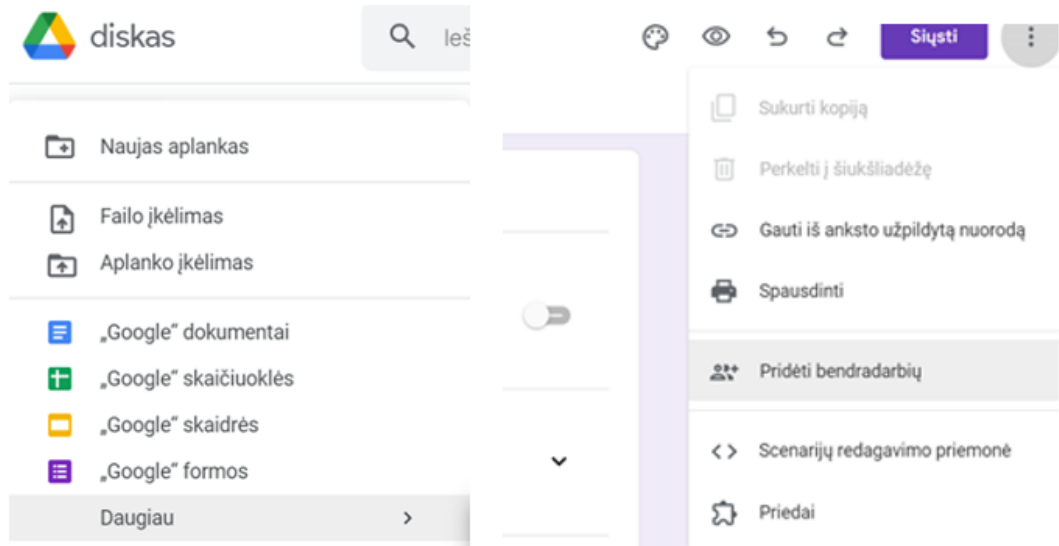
diskas

Ieš

Naujas aplankas

Failo įkėlimas

Aplanko įkėlimas

„Google“ dokumentai

„Google“ skaičiuoklės

„Google“ skaidrės

„Google“ formos

Daugiau

Siųsti

Sukurti kopiją

Perkelti į šiukšliadėžę

Gauti iš anksto užpildytą nuorodą

Spausdinti

Pridėti bendradarbių

Scenarijų redagavimo priemonė

Priedai